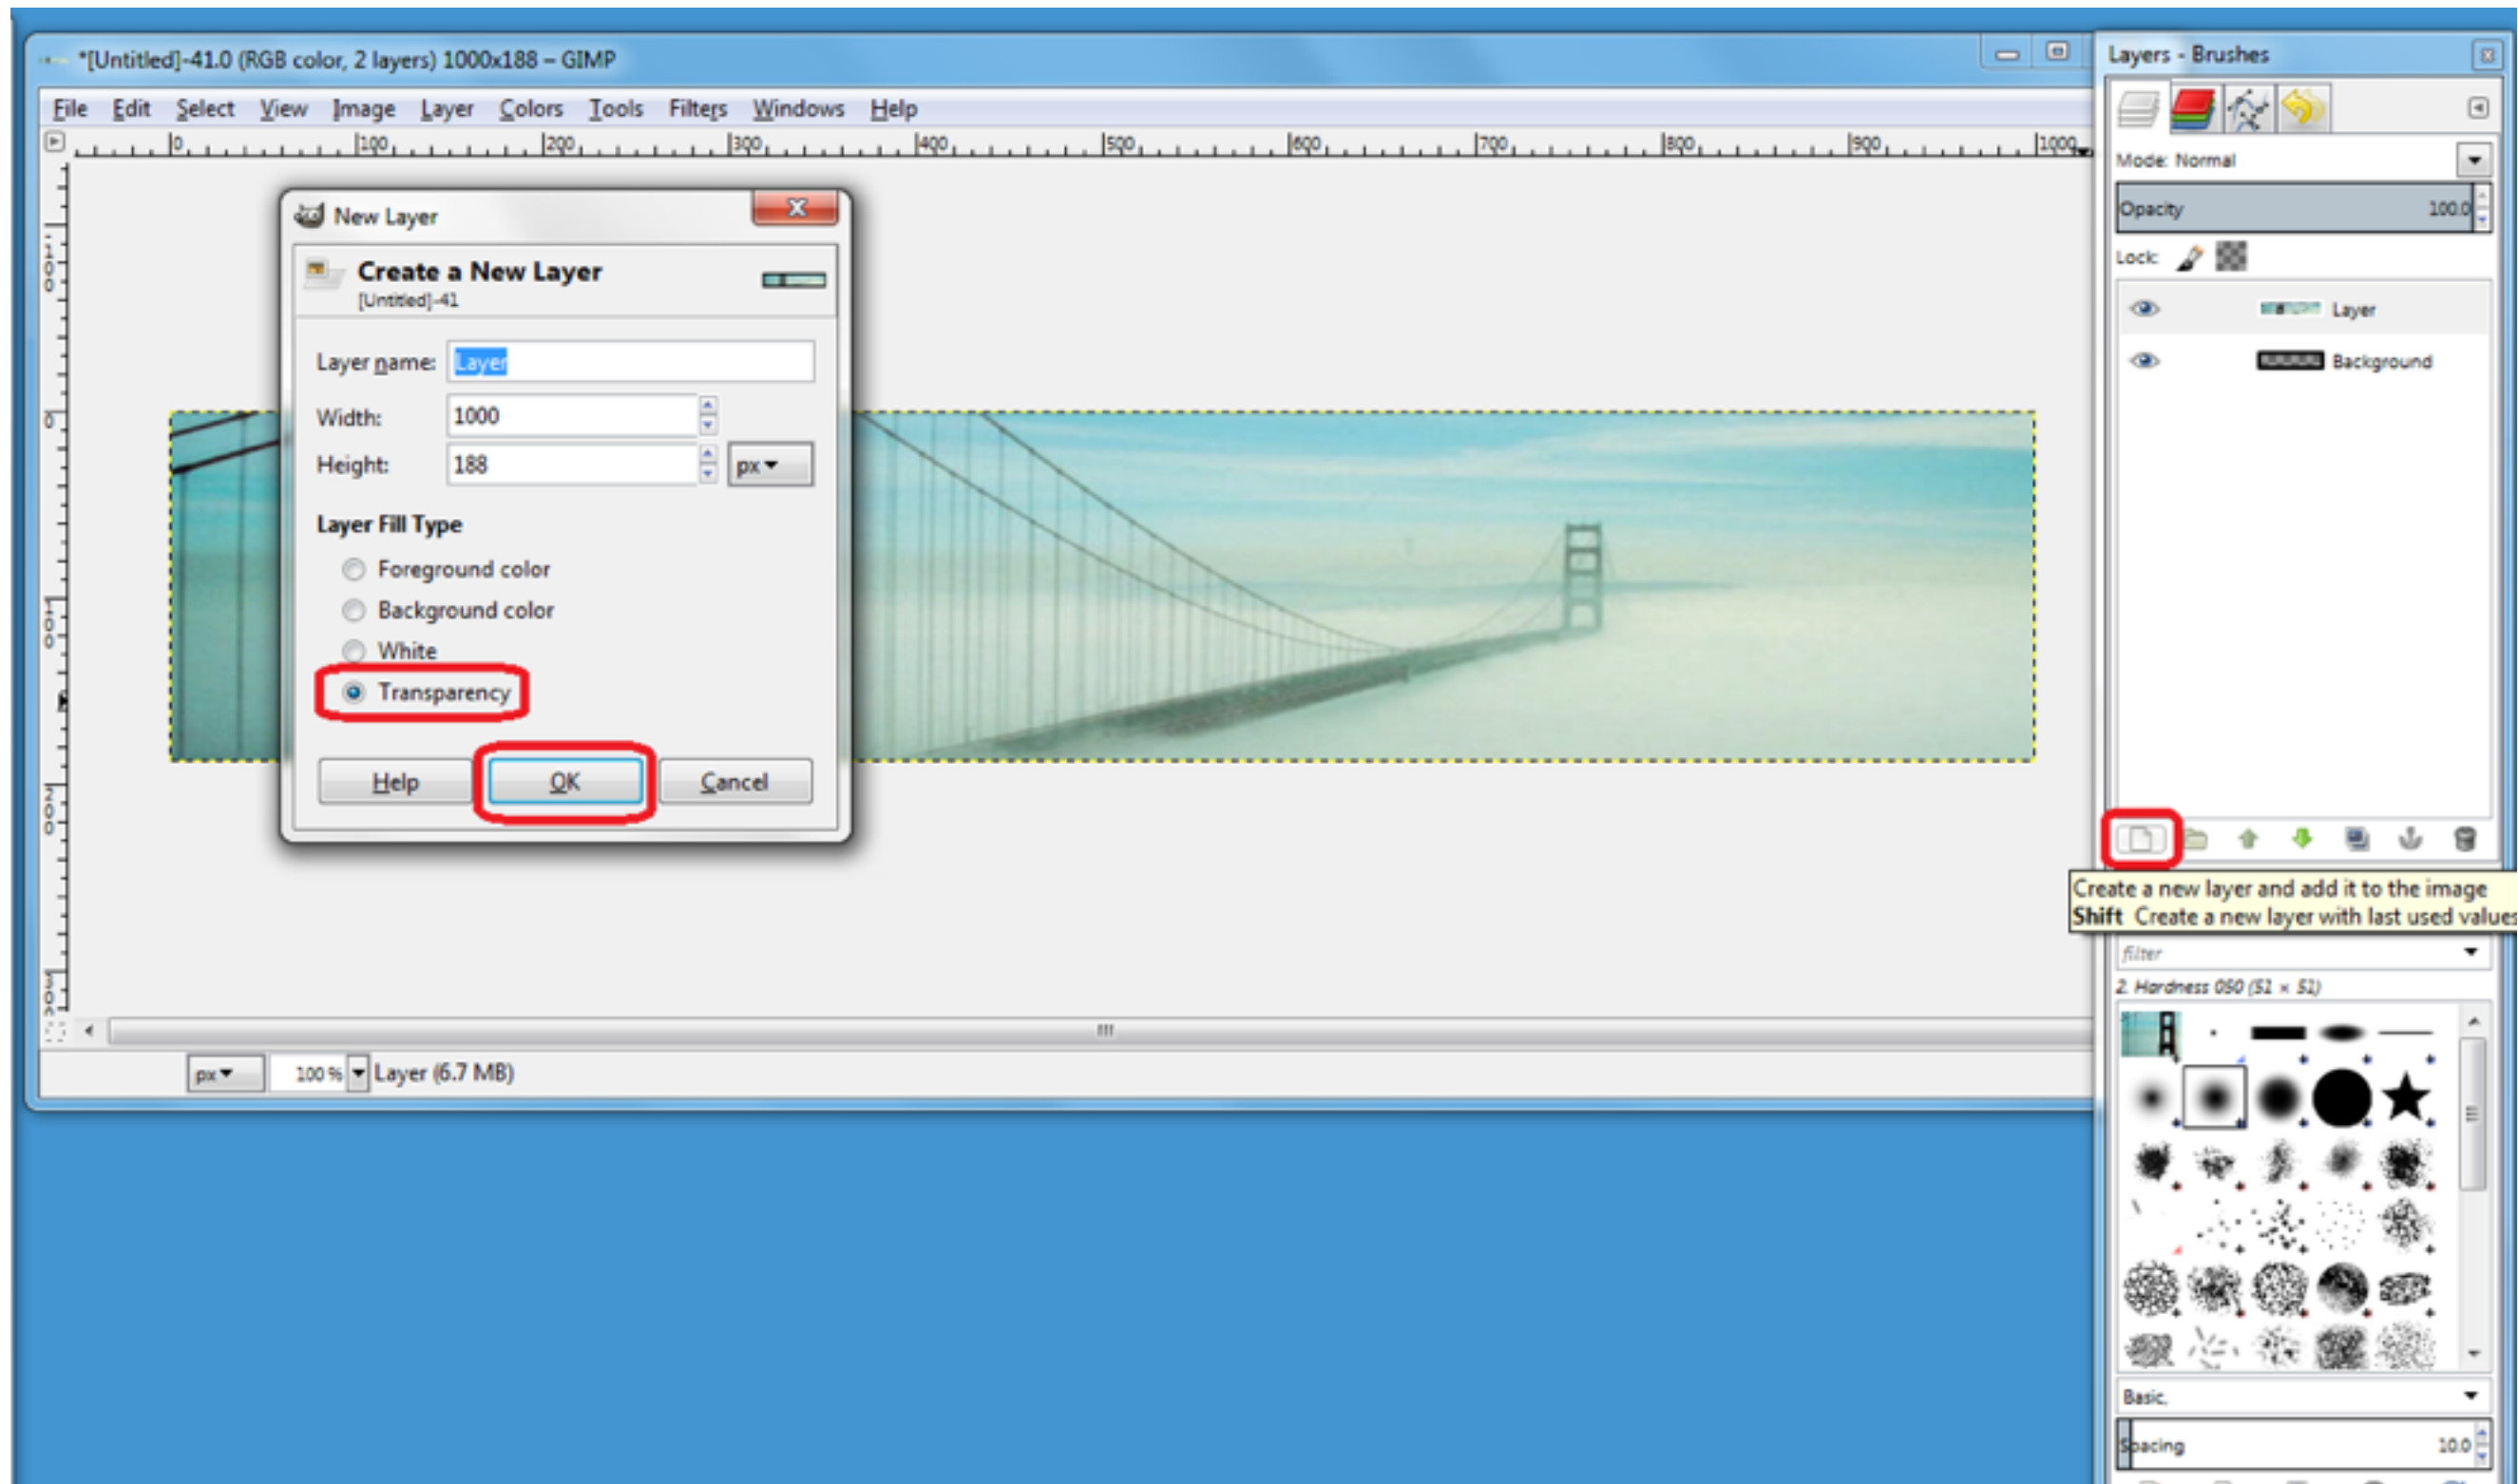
*[Untitled]-41.0 (RGB color, 2 layers) 1000x188 – GIMP

File Edit Select View Image Layer Colors Tools Filters Windows Help

0 100 200 300 400 500 600 700 800 900 1000

New Layer

Create a New Layer
[Untitled]-41

Layer name: Layer

Width: 1000

Height: 188 px

Layer Fill Type

Foreground color

Background color

White

Transparency

Help OK Cancel

px 100 % Layer (6.7 MB)

Layers - Brushes

Mode: Normal

Opacity 100.0

Lock:

Layer

Background

Create a new layer and add it to the image
Shift Create a new layer with last used values

filter

2. Hardness 050 (51 × 51)

Basic,

Spacing 10.0